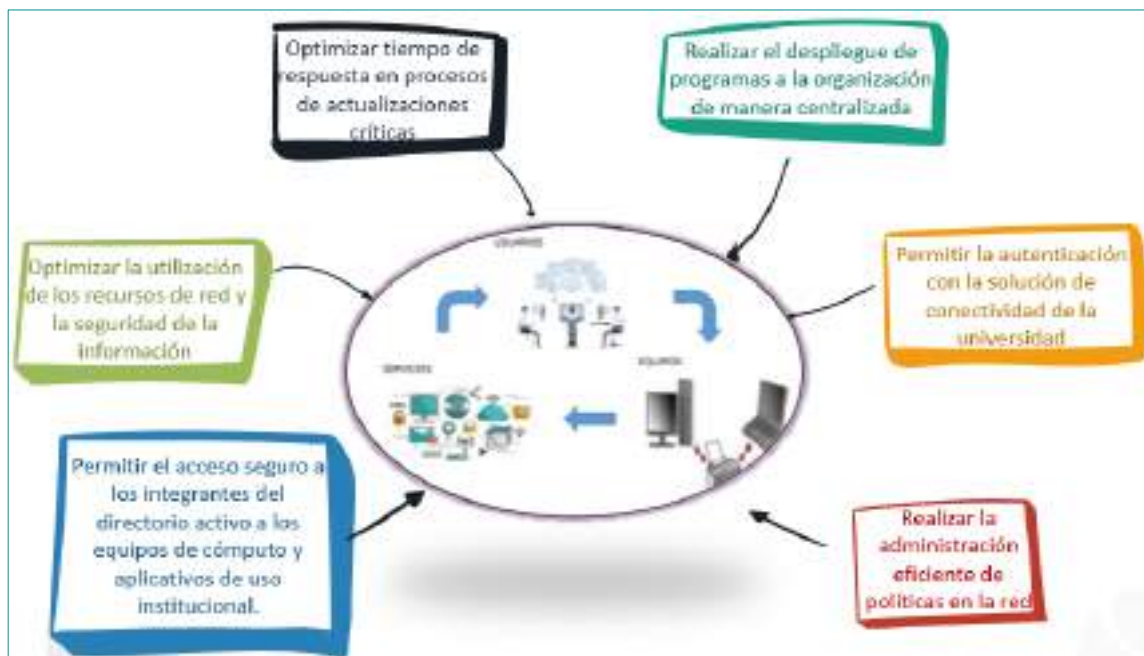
Optimizar tiempo de respuesta en procesos de actualizaciones críticas

Realizar el despliegue de programas a la organización de manera centralizada

Optimizar la utilización de los recursos de red y la seguridad de la información

USUARIOS

Permitir la autenticación con la solución de conectividad de la universidad

SERVICIOS

EQUIPOS

Permitir el acceso seguro a los integrantes del directorio activo a los equipos de cómputo y aplicativos de uso institucional.

Realizar la administración eficiente de políticas en la red